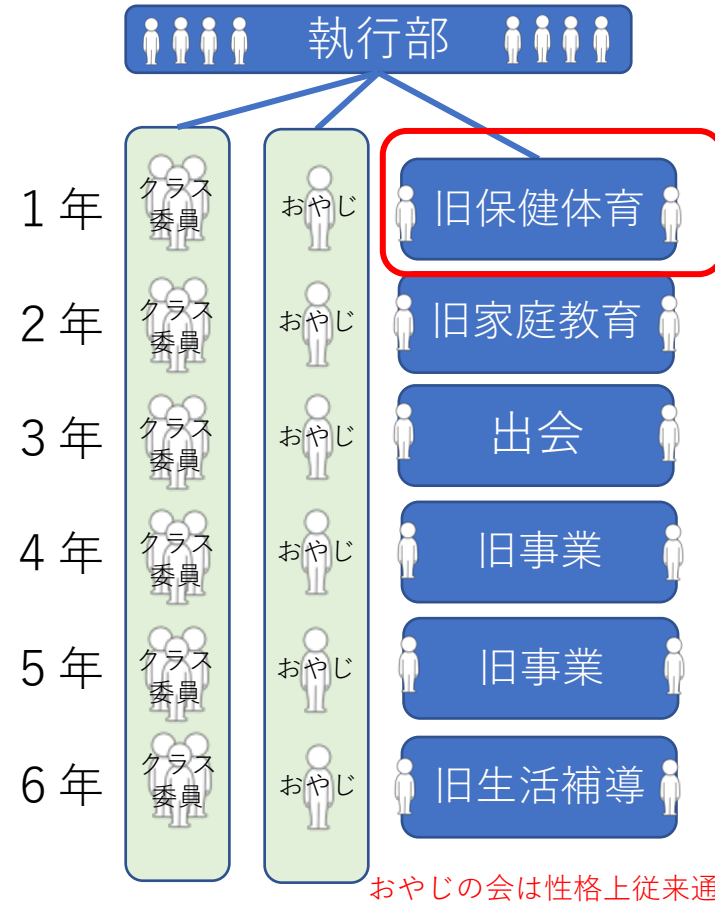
執行部

1年
クラス委員
おやじ
旧保健体育

2年
クラス委員
おやじ
旧家庭教育

3年
クラス委員
おやじ
出会

4年
クラス委員
おやじ
旧事業

5年
クラス委員
おやじ
旧事業

6年
クラス委員
おやじ
旧生活補導

おやじの会は性格上従来通